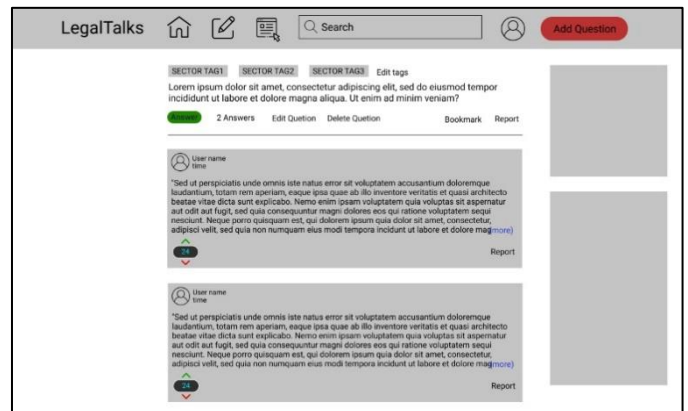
LegalTalks

Search

Add Question

SECTOR TAG1 SECTOR TAG2 SECTOR TAG3 Edit tags

Lorem ipsum dolor sit amet, consectetur adipiscing elit, sed do eiusmod tempor incididunt ut labore et dolore magna aliqua. Ut enim ad minim veniam?

Answer 2 Answers Edit Quetion Delete Quetion Bookmark Report

User name
time

"Sed ut perspiciatis unde omnis iste natus error sit voluptatem accusantium doloremque laudantium, totam rem aperiam, eaque ipsa quae ab illo inventore veritatis et quasi architecto beatae vitae dicta sunt explicabo. Nemo enim ipsam voluptatem quia voluptas sit aspernatur aut odit aut fugit, sed quia consequuntur magni dolores eos qui ratione voluptatem sequi nesciunt. Neque porro quisquam est, qui dolorem ipsum quia dolor sit amet, consectetur, adipisci velit, sed quia non numquam eius modi tempora incidunt ut labore et dolore mag(more)

24

Report

User name
time

"Sed ut perspiciatis unde omnis iste natus error sit voluptatem accusantium doloremque laudantium, totam rem aperiam, eaque ipsa quae ab illo inventore veritatis et quasi architecto beatae vitae dicta sunt explicabo. Nemo enim ipsam voluptatem quia voluptas sit aspernatur aut odit aut fugit, sed quia consequuntur magni dolores eos qui ratione voluptatem sequi nesciunt. Neque porro quisquam est, qui dolorem ipsum quia dolor sit amet, consectetur, adipisci velit, sed quia non numquam eius modi tempora incidunt ut labore et dolore mag(more)

24

Report